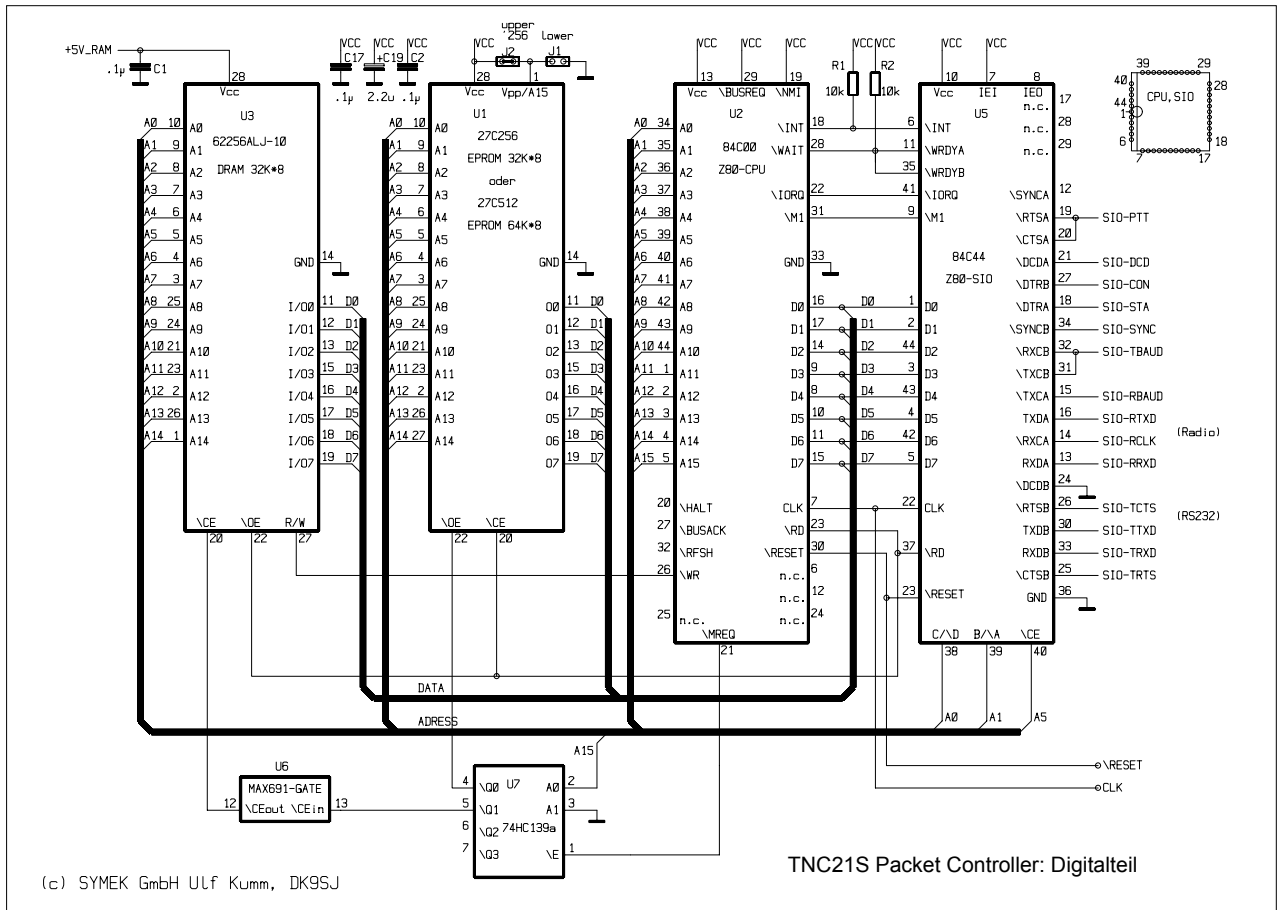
+5V_RAM
C1
.1µ
28
Vcc
U3
62256ALJ-10
DRAM 32K*8

A0 10 A0
A1 9 A1
A2 8 A2
A3 7 A3
A4 6 A4
A5 5 A5
A6 4 A6
A7 3 A7
A8 25 A8
A9 24 A9
A10 21 A10
A11 23 A11
A12 2 A12
A13 26 A13
A14 1 A14

GND 14
I/O0 11 D0
I/O1 12 D1
I/O2 13 D2
I/O3 15 D3
I/O4 16 D4
I/O5 17 D5
I/O6 18 D6
I/O7 19 D7

\CE \OE R/W
20 22 27

VCC VCC VCC
C17 +C19 C2
.1µ 2.2u .1µ

upper
256
lower
VCC
J2 J1
28 1
Vcc Vpp/A15
U1
27C256
EPROM 32K*8
oder
27C512
EPROM 64K*8

A0 10 A0
A1 9 A1
A2 8 A2
A3 7 A3
A4 6 A4
A5 5 A5
A6 4 A6
A7 3 A7
A8 25 A8
A9 24 A9
A10 21 A10
A11 23 A11
A12 2 A12
A13 26 A13
A14 27 A14

GND 14
O0 11 D0
O1 12 D1
O2 13 D2
O3 15 D3
O4 16 D4
O5 17 D5
O6 18 D6
O7 19 D7

\OE \CE
22 20

VCC VCC VCC
13 29 19
Vcc \BUSREQ \NMI
U2
84C00
Z80-CPU

A0 34 A0
A1 35 A1
A2 36 A2
A3 37 A3
A4 38 A4
A5 39 A5
A6 40 A6
A7 41 A7
A8 42 A8
A9 43 A9
A10 44 A10
A11 1 A11
A12 2 A12
A13 3 A13
A14 4 A14
A15 5 A15

\INT 18
\WAIT 28
\IORQ 22
\M1 31
GND 33
D0 16
D1 17
D2 14
D3 3
D4 8
D5 10
D6 11
D7 15

20 \HALT
27 \BUSACK
32 \RFSH
26 \WR
25 n.c.
CLK 7
\RD 23
\RESET 30
n.c. 6
n.c.
n.c. 24
\MREQ
21

VCC VCC
R1 R2
10k 10k

VCC VCC
10 7 8
Vcc IEI IEO
U5
n.c. 17
n.c. 28
n.c. 29
6 \INT
11 \WRDYA
35 \WRDYB
41 \IORQ
9 \M1
\SYNCA 12
\RTSA 19 SIO-PTT
\CTSA 20
84C44
Z80-SIO
\DCDA 21 SIO-DCD
\DTRB 27 SIO-CON
\DTRA 18 SIO-STA
\SYNCB 34 SIO-SYNC
\RXCB 32 SIO-TBAUD
\TXCB 31
\TXCA 15 SIO-RBAUD
TXDA 16 SIO-RTXD
\RXCA 14 SIO-RCLK
RXDA 13 SIO-RRXD
\DCDB 24
\RTSB 26 SIO-TCTS
TXDB 30 SIO-TTXD
RXDB 33 SIO-TRXD
\CTSB 25 SIO-TRTS
GND 36
D0 1 D0
D1 2 D1
D2 44 D2
D3 3 D3
D4 43 D4
D5 4 D5
D6 42 D6
D7 5 D7
22 CLK
37 \RD
23 \RESET
C/\D B/\A \CE
38 39 40

(Radio)
(RS232)

39 29
40 28
44
1 CPU,SIO
6 18
7 17

DATA
ADRESS
A0 A1 A5
A15

U6
MAX691-GATE
12 \CEout \CEin 13

U7
4 \Q0 A0 2
5 \Q1 A1 3
6 \Q2 74HC139a
7 \Q3 \E 1

\RESET
CLK

TNC21S Packet Controller: Digitalteil

(c) SYMEK GmbH Ulf Kumm, DK9SJ